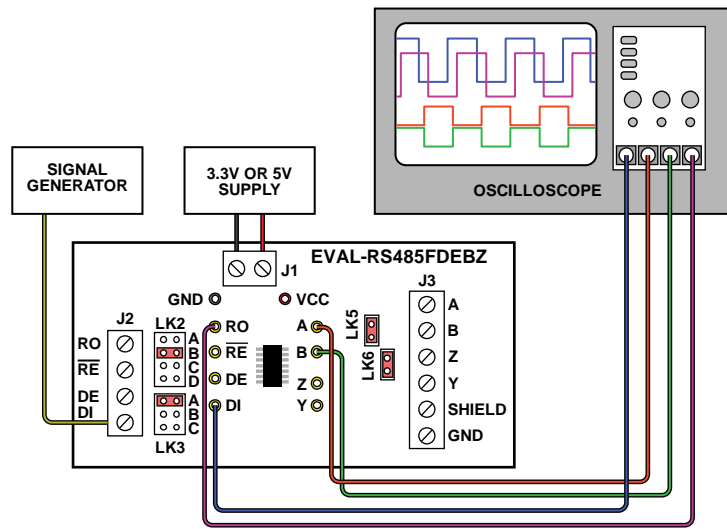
SIGNAL GENERATOR

3.3V OR 5V SUPPLY

OSCILLOSCOPE

EVAL-RS485FDEBZ

J1

GND

VCC

J2

RO

$\overline{RE}$

DE

DI

LK2

A
B
C
D

RO

$\overline{RE}$

DE

DI

LK3

A
B
C

A

B

Z

Y

LK5

LK6

J3

A

B

Z

Y

SHIELD

GND